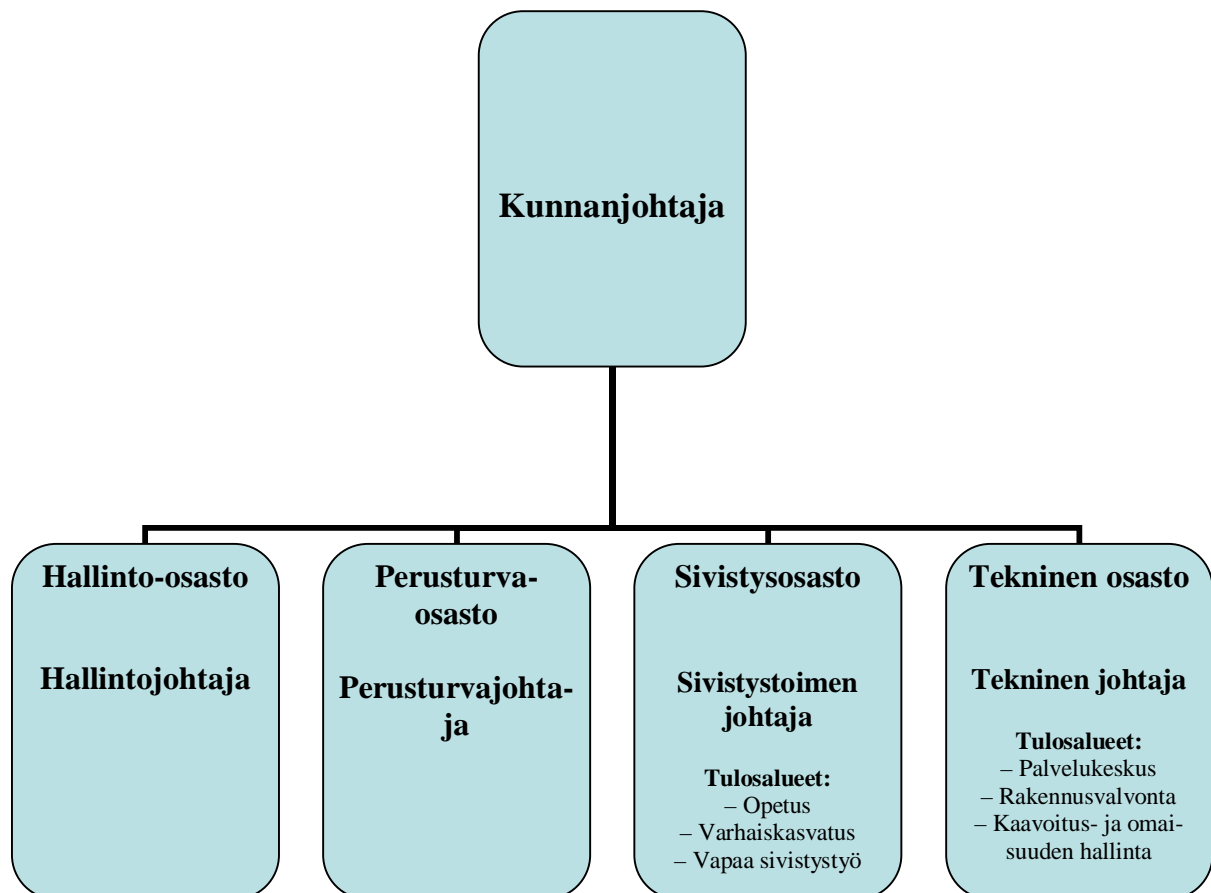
Kunnanjohtaja

Hallinto-osasto

Hallintojohtaja

Perusturvaosasto

Perusturvajohtaja

Sivistysosasto

Sivistystoimen johtaja

Tulosalueet:
– Opetus
– Varhaiskasvatus
– Vapaa sivistystyö

Tekninen osasto

Tekninen johtaja

Tulosalueet:
– Palvelukeskus
– Rakennusvalvonta
– Kaavoitus- ja omaisuuden hallinta